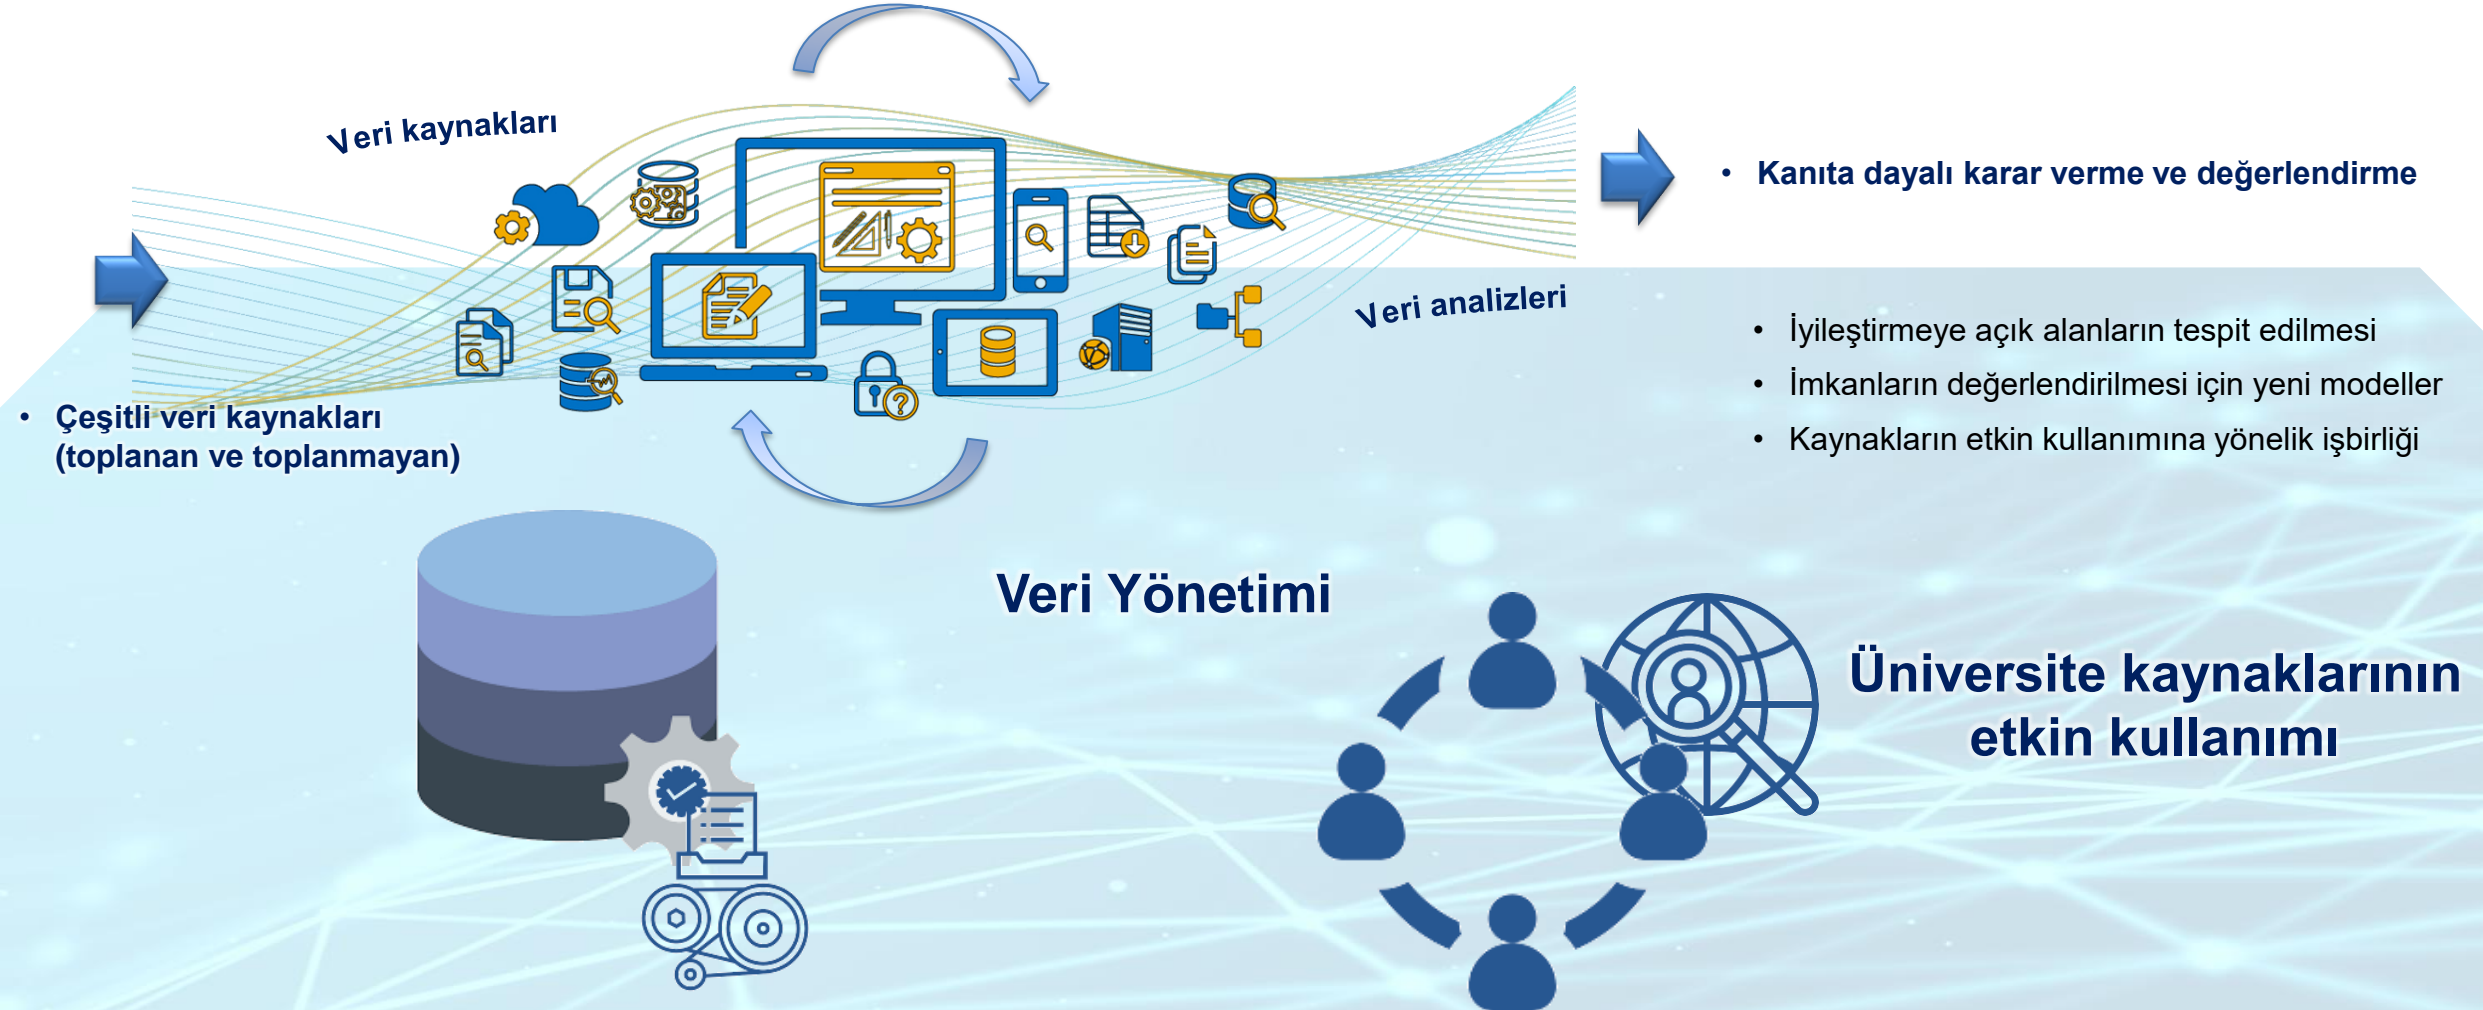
Veri kaynakları

Kanıta dayalı karar verme ve değerlendirme

Veri analizleri

İyileştirmeye açık alanların tespit edilmesi
İmkanların değerlendirilmesi için yeni modeller
Kaynakların etkin kullanımına yönelik işbirliği

Çeşitli veri kaynakları (toplanan ve toplanmayan)

Veri Yönetimi

Üniversite kaynaklarının etkin kullanımı